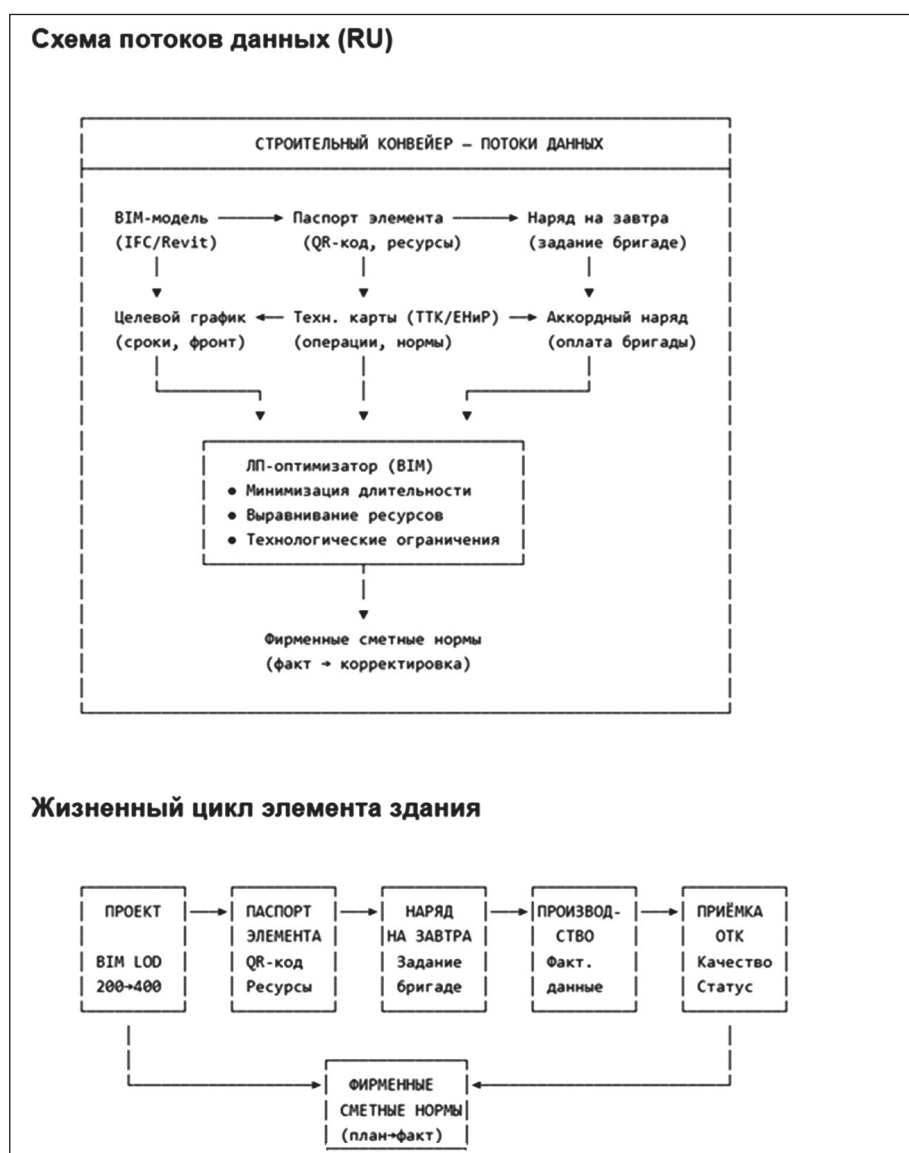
Схема потоков данных (RU)

СТРОИТЕЛЬНЫЙ КОНВЕЙЕР – ПОТОКИ ДАННЫХ

BIM-модель (IFC/Revit) → Паспорт элемента (QR-код, ресурсы) → Наряд на завтра (задание бригаде)

Целевой график (сроки, фронт) ← Техн. карты (ТТК/ЕНиР) → Аккордный наряд (оплата бригады)
(операции, нормы)

ЛП-оптимизатор (BIM)
• Минимизация длительности
• Выравнивание ресурсов
• Технологические ограничения

Фирменные сметные нормы
(факт → корректировка)

Жизненный цикл элемента здания

ПРОЕКТ
BIM LOD 200→400

ПАСПОРТ ЭЛЕМЕНТА
QR-код
Ресурсы

НАРЯД НА ЗАВТРА
Задание бригаде

ПРОИЗВОДСТВО
Факт. данные

ПРИЁМКА ОТК
Качество
Статус

ФИРМЕННЫЕ СМЕТНЫЕ НОРМЫ
(план→факт)